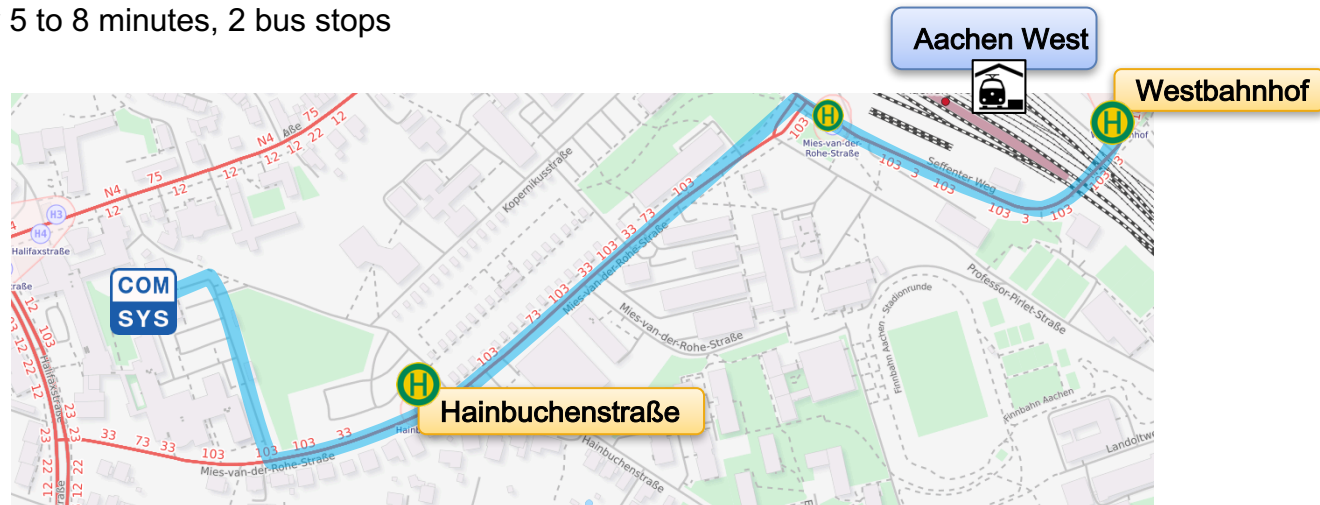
5 to 8 minutes, 2 bus stops

Aachen West

Westbahnhof

Hainbuchenstraße

COM
SYS

N4
Aße
75
12
22
H3
H4
Halifaxstraße
103
33
73
23
3
Kopernikusstraße
Mies-van-der-Rohe-Straße
Seffenter Weg
Professor-Pirlet-Straße
Stadionrunde
Finnbahn Aachen
Landoltw
Hainbuchenstraße